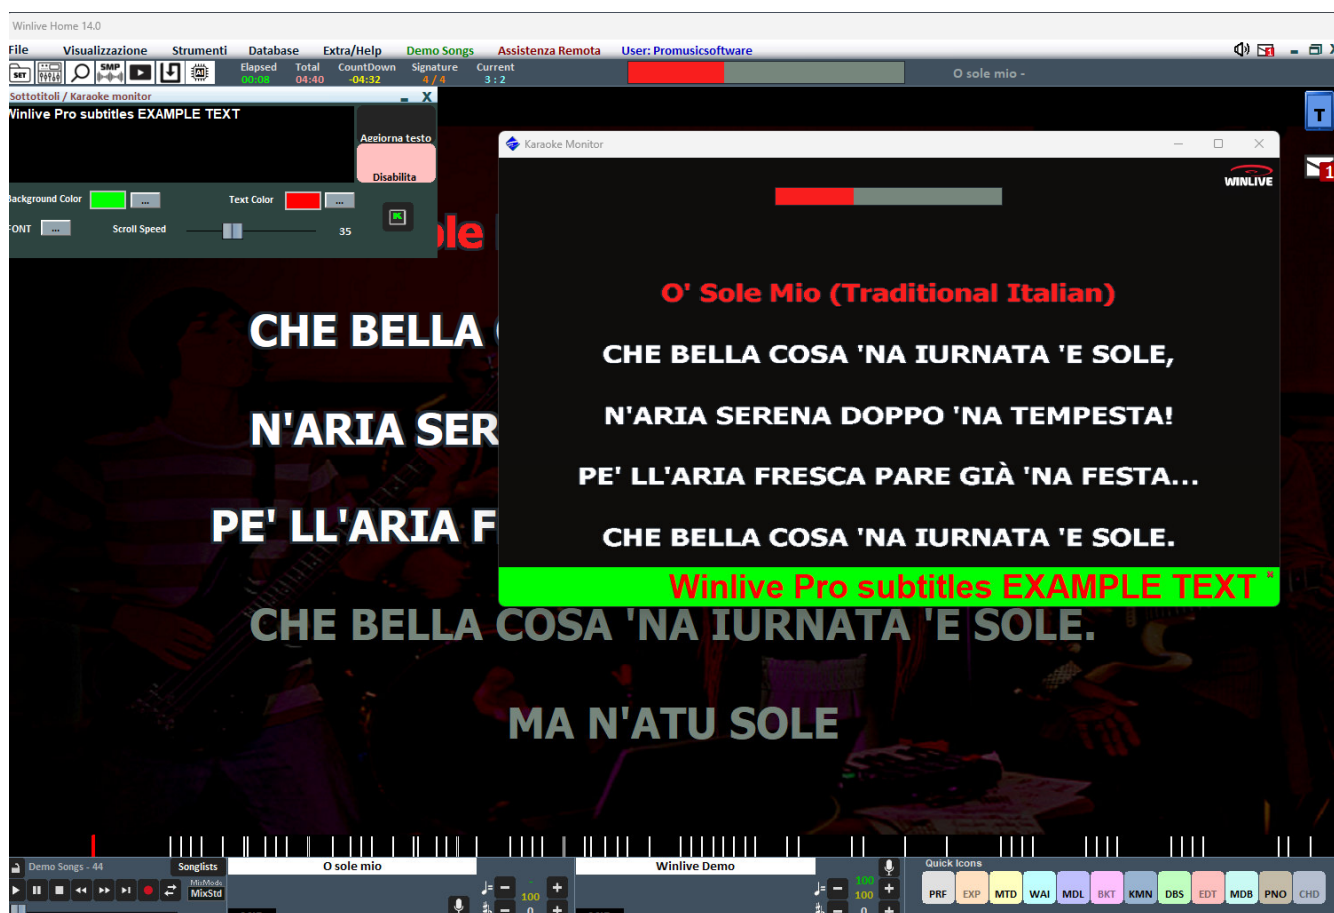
Winlive Home 14.0

File Visualizzazione Strumenti Database Extra/Help Demo Songs Assistenza Remota User: Promusicsoftware

SET SMP

Elapsed 00:08 Total 04:40 CountDown -04:32 Signature 4 / 4 Current 3 : 2

O sole mio -

Sottotitoli / Karaoke monitor

Winlive Pro subtitles EXAMPLE TEXT

Aggiorna testo

Disabilita

Background Color ... Text Color ...

FONT ... Scroll Speed 35

Karaoke Monitor

WINLIVE

O' Sole Mio (Traditional Italian)

CHE BELLA COSA 'NA IURNATA 'E SOLE,

N'ARIA SERENA DOPPO 'NA TEMPESTA!

PE' LL'ARIA FRESCA PARE GIÀ 'NA FESTA...

CHE BELLA COSA 'NA IURNATA 'E SOLE.

Winlive Pro subtitles EXAMPLE TEXT

ole

CHE BELLA

N'ARIA SER

PE' LL'ARIA F

CHE BELLA COSA 'NA IURNATA 'E SOLE.

MA N'ATU SOLE

Demo Songs - 44 Songlists O sole mio Winlive Demo

MixMode MixStd

100 0 100 100 0

Quick Icons

PRF EXP MTD WAI MDL BKT KMN DBS EDT MDB PNO CHD

T